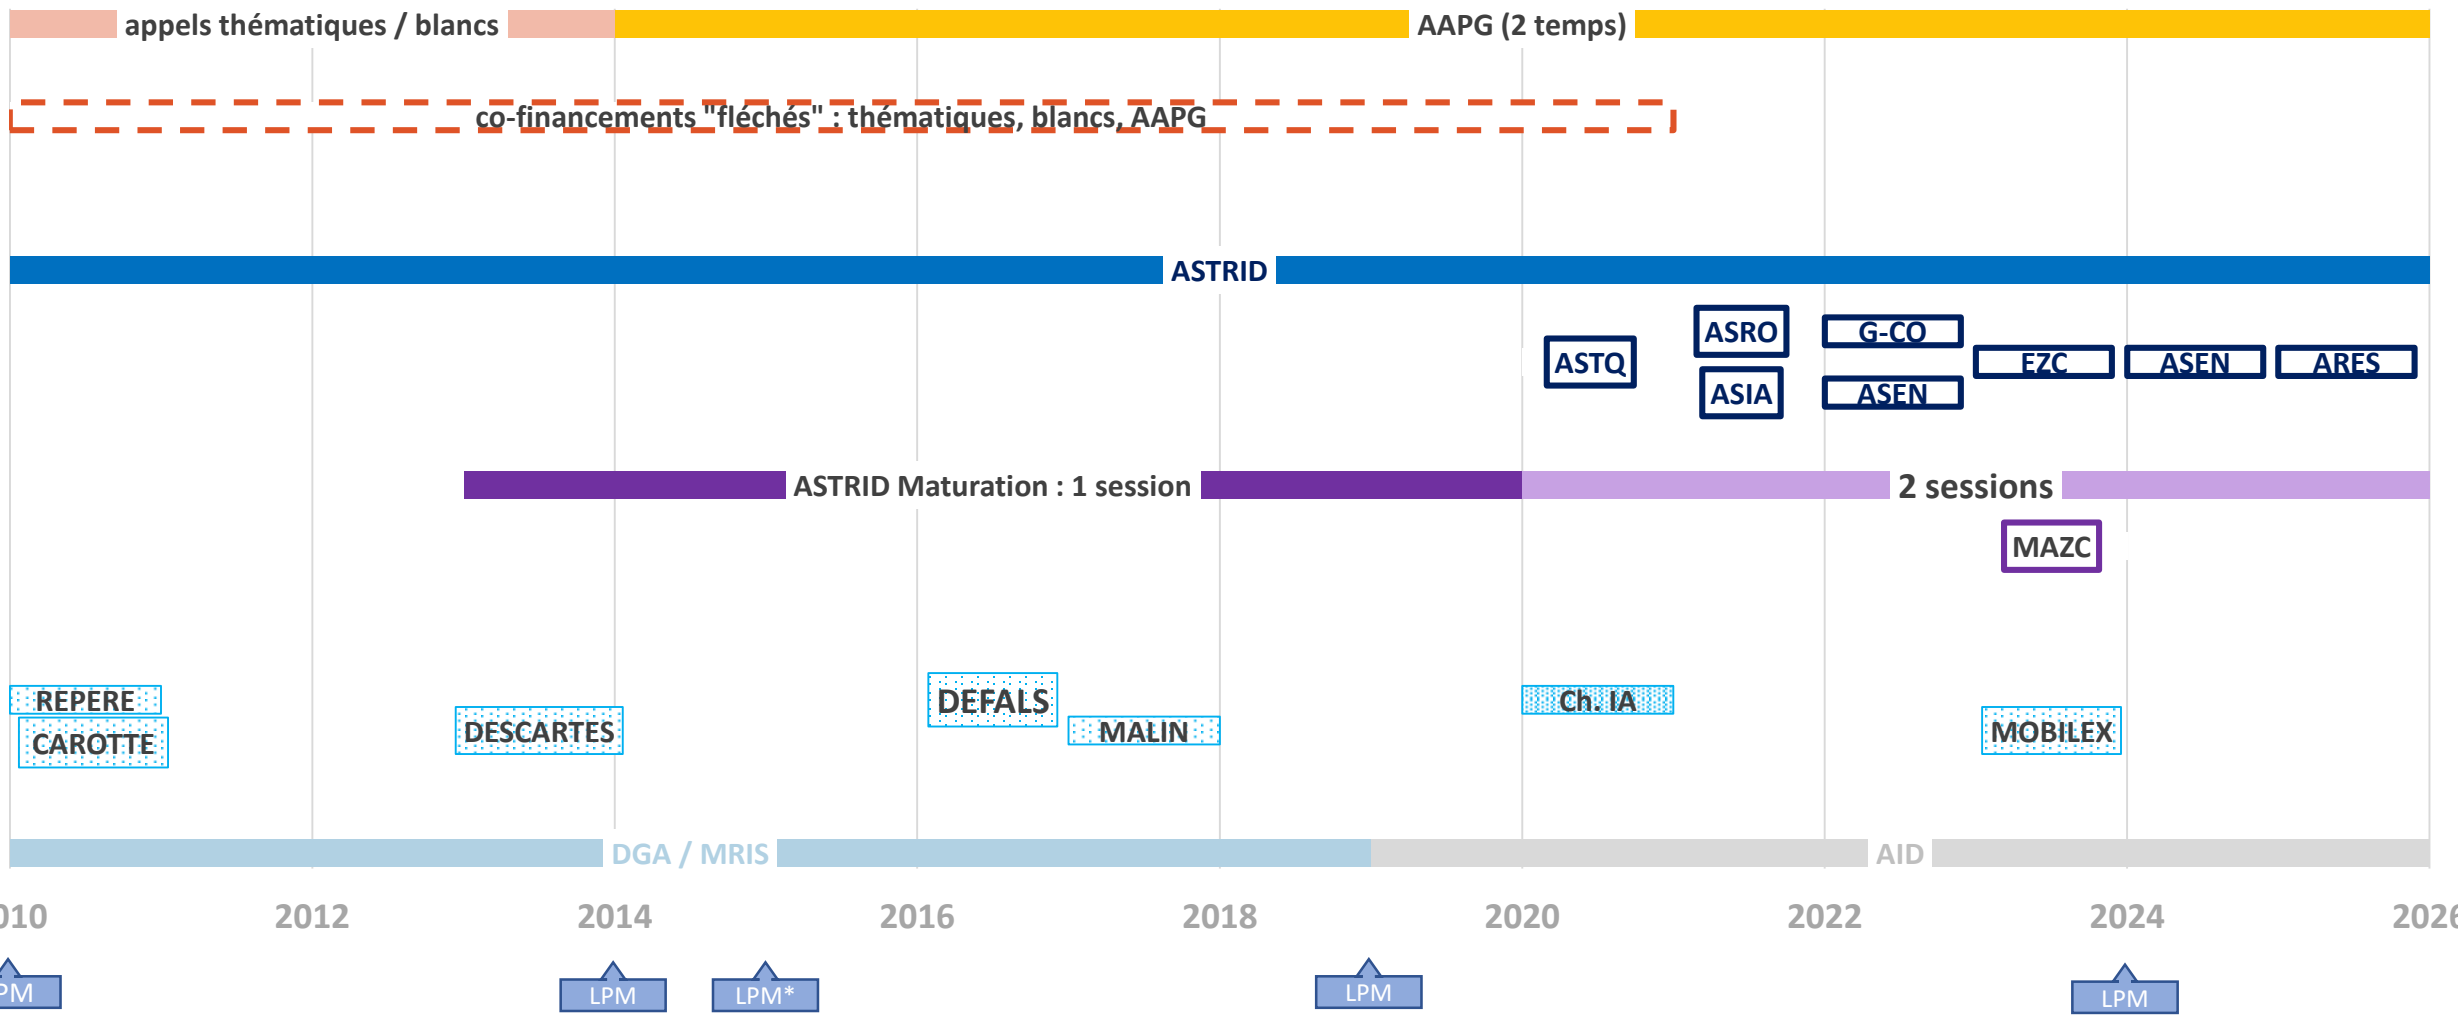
appels thématiques / blancs AAPG (2 temps)

co-financements "fléchés" : thématiques, blancs, AAPG

ASTRID

ASTQ ASRO ASIA G-CO ASEN EZC ASEN ARES

ASTRID Maturation : 1 session 2 sessions

MAZC

REPERE CAROTTE DESCARTES DEFALS MALIN Ch. IA MOBILEX

DGA / MRIS AID

010 2012 2014 2016 2018 2020 2022 2024 2026

PM LPM LPM* LPM LPM